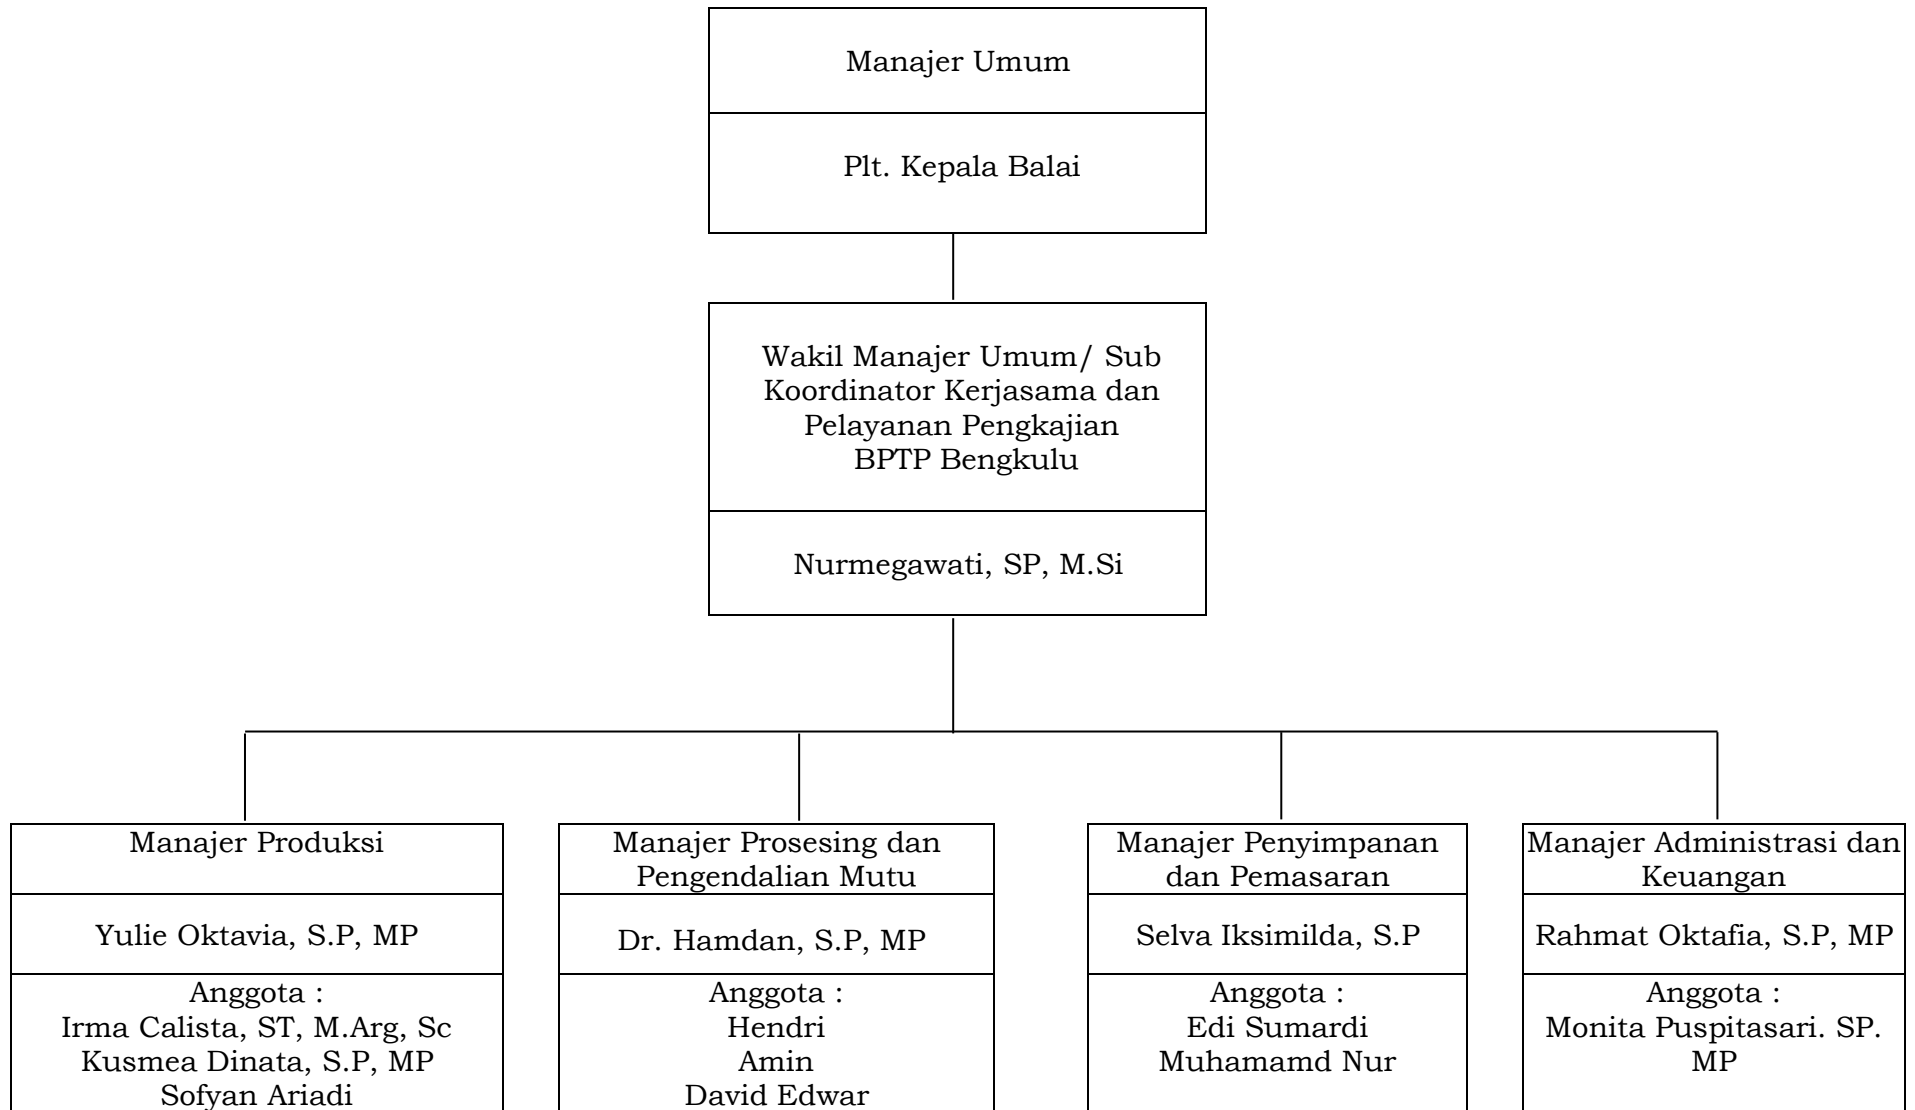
Manajer Umum

Plt. Kepala Balai

Wakil Manajer Umum/ Sub Koordinator Kerjasama dan Pelayanan Pengkajian BPTP Bengkulu

Nurmegawati, SP, M.Si

Manajer Produksi

Yulie Oktavia, S.P, MP

Anggota :
Irma Calista, ST, M.Arg, Sc
Kusmea Dinata, S.P, MP
Sofyan Ariadi

Manajer Prosesing dan Pengendalian Mutu

Dr. Hamdan, S.P, MP

Anggota :
Hendri
Amin
David Edwar

Manajer Penyimpanan dan Pemasaran

Selva Iksimilda, S.P

Anggota :
Edi Sumardi
Muhamamd Nur

Manajer Administrasi dan Keuangan

Rahmat Oktafia, S.P, MP

Anggota :
Monita Puspitasari. SP. MP